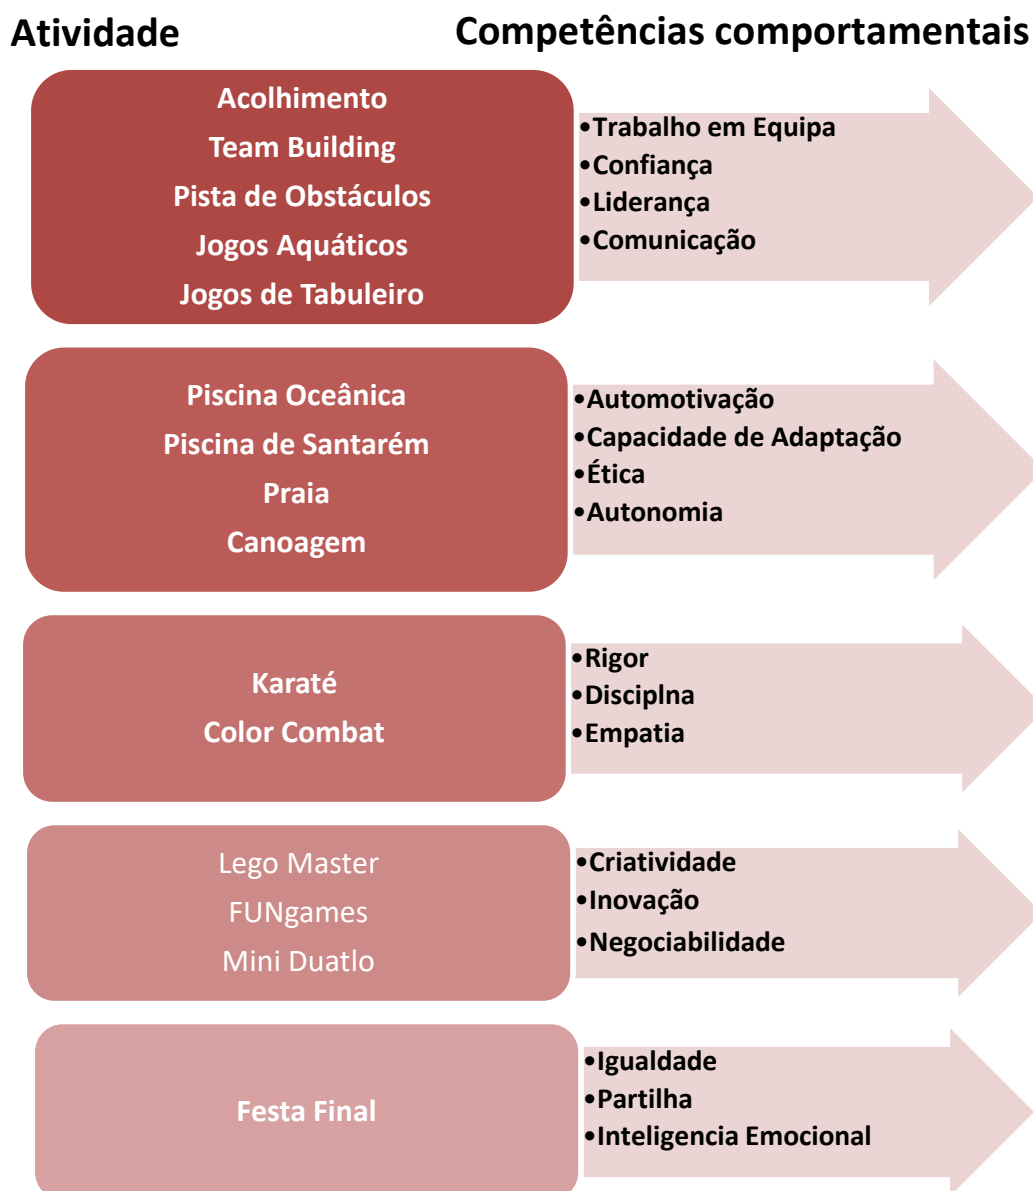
Atividade

Competências comportamentais

Acolhimento
Team Building
Pista de Obstáculos
Jogos Aquáticos
Jogos de Tabuleiro

•Trabalho em Equipa
•Confiança
•Liderança
•Comunicação

Piscina Oceânica
Piscina de Santarém
Praia
Canoagem

•Automotivação
•Capacidade de Adaptação
•Ética
•Autonomia

Karaté
Color Combat

•Rigor
•Disciplna
•Empatia

Lego Master
FUNgames
Mini Duatlo

•Criatividade
•Inovação
•Negociabilidade

Festa Final

•Igualdade
•Partilha
•Inteligencia Emocional